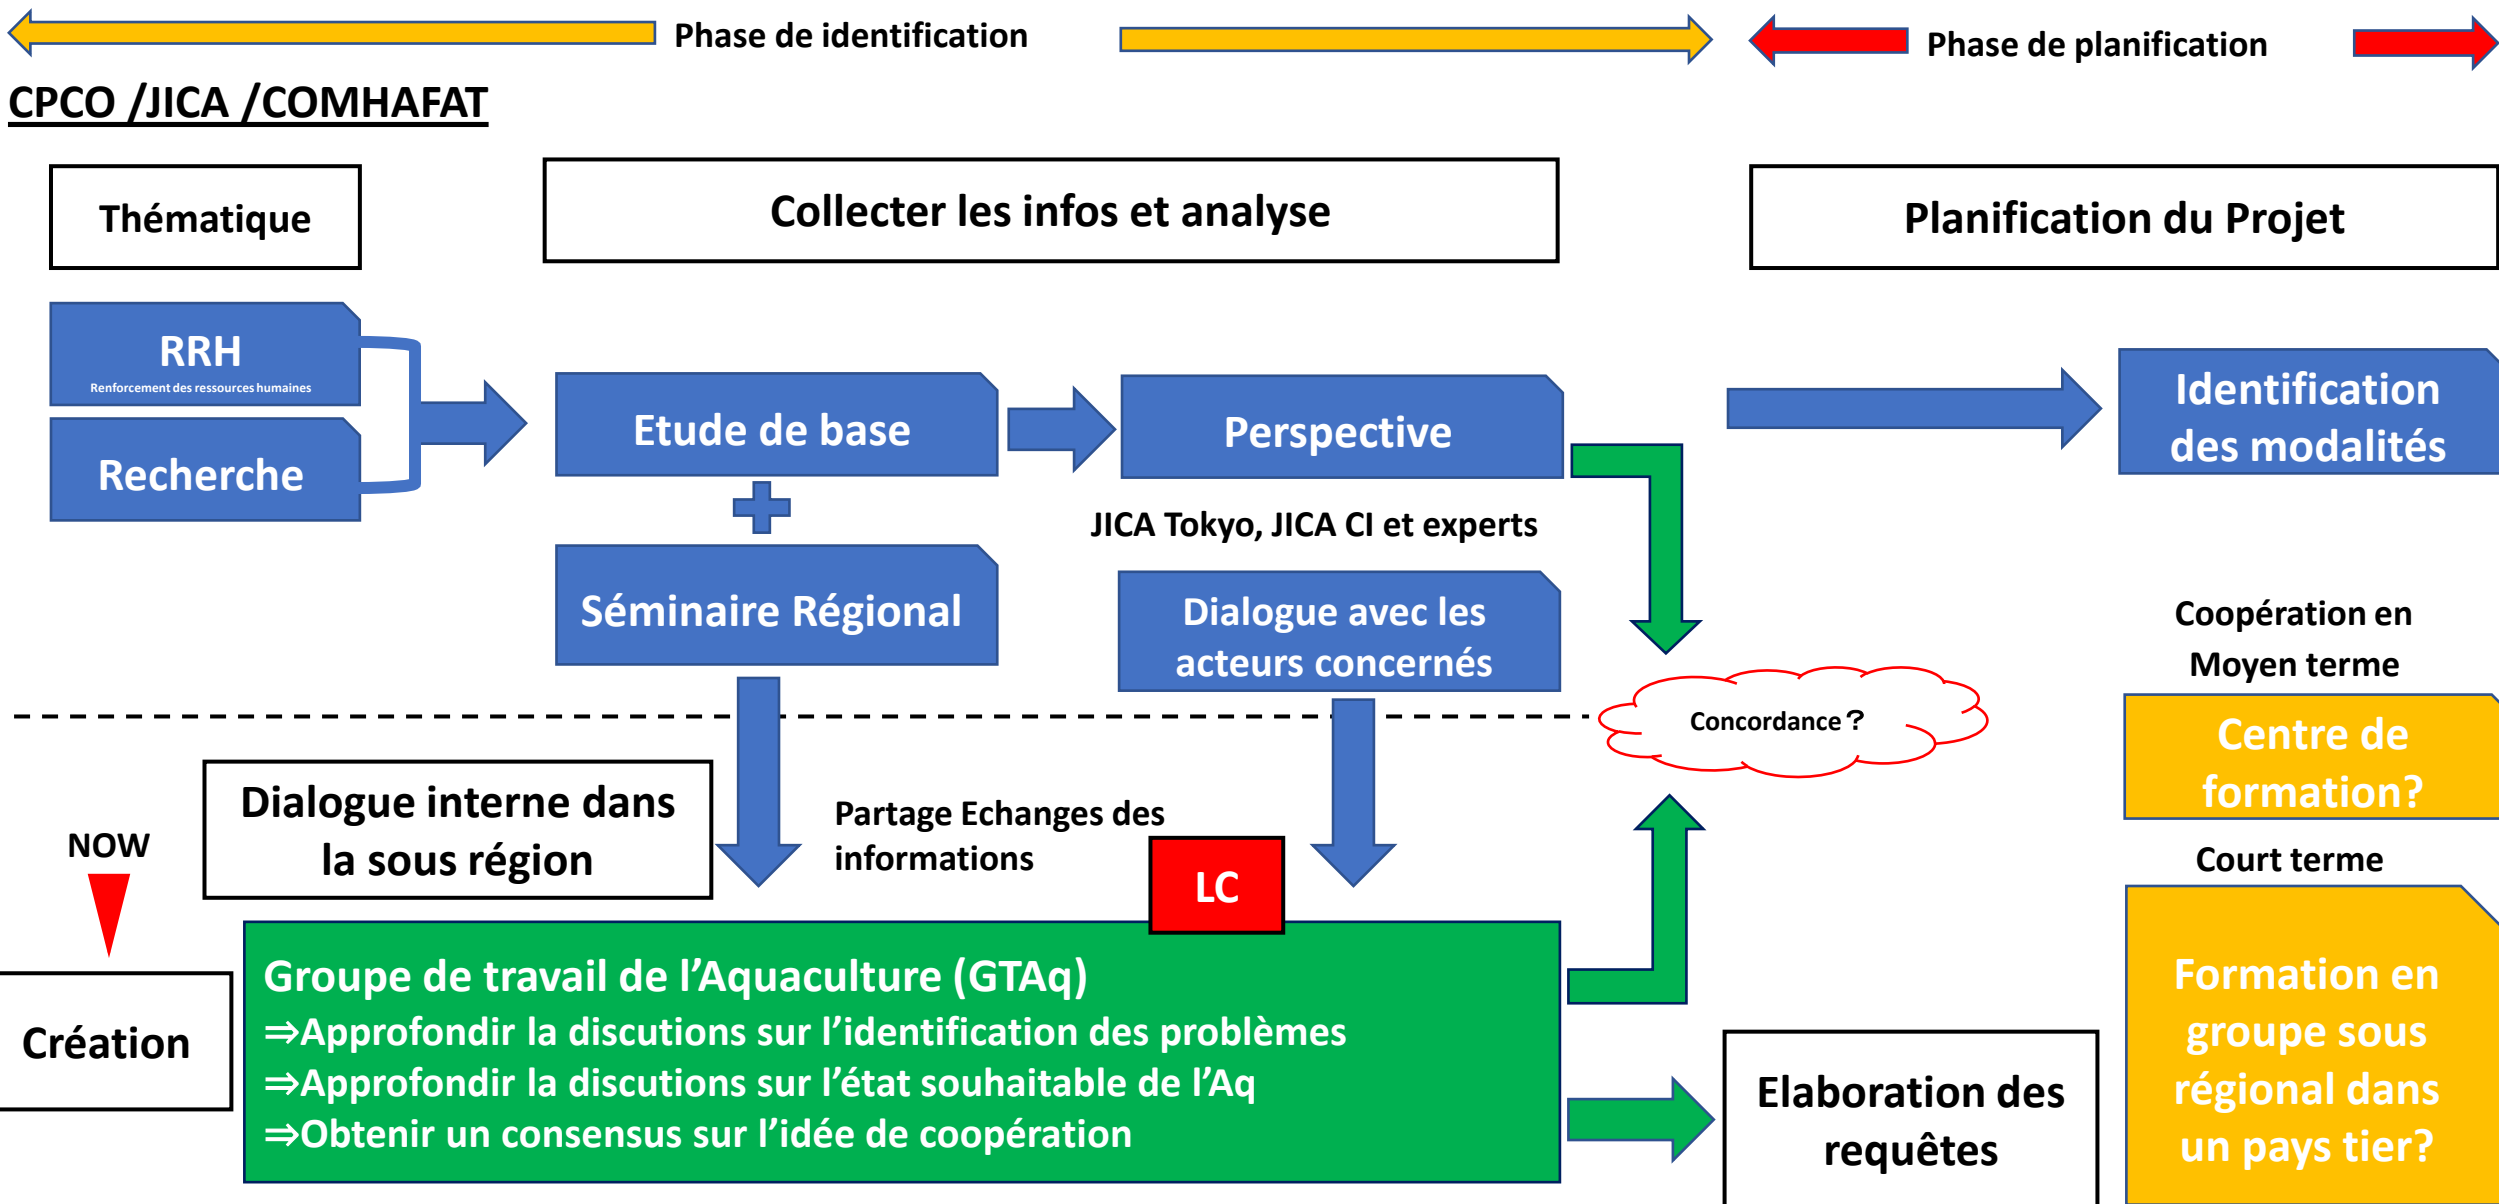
Phase de identification

Phase de planification

CPCO /JICA /COMHAFAT

Thématique

Collecter les infos et analyse

Planification du Projet

RRH
Renforcement des ressources humaines

Recherche

Etude de base

Perspective

Identification des modalités

JICA Tokyo, JICA CI et experts

Séminaire Régional

Dialogue avec les acteurs concernés

Coopération en Moyen terme

Concordance ?

Centre de formation?

Dialogue interne dans la sous région

Partage Echanges des informations

NOW

LC

Court terme

Création

Groupe de travail de l'Aquaculture (GTAq)
⇒Approfondir la discutions sur l'identification des problèmes
⇒Approfondir la discutions sur l'état souhaitable de l'Aq
⇒Obtenir un consensus sur l'idée de coopération

Elaboration des requêtes

Formation en groupe sous régional dans un pays tier?